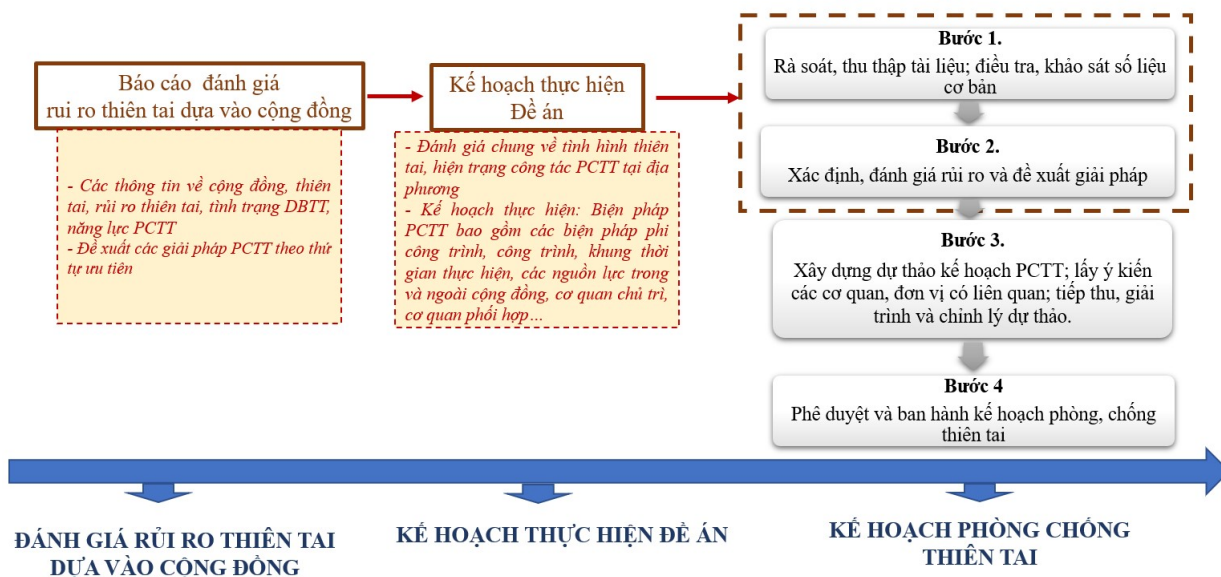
Báo cáo đánh giá rui ro thiên tai dựa vào cộng đồng

- Các thông tin về cộng đồng, thiên tai, rủi ro thiên tai, tình trạng DBTT, năng lực PCTT
- Đề xuất các giải pháp PCTT theo thứ tự ưu tiên

Kế hoạch thực hiện Đề án

- Đánh giá chung về tình hình thiên tai, hiện trạng công tác PCTT tại địa phương
- Kế hoạch thực hiện: Biện pháp PCTT bao gồm các biện pháp phi công trình, công trình, khung thời gian thực hiện, các nguồn lực trong và ngoài cộng đồng, cơ quan chủ trì, cơ quan phối hợp…

Bước 1.
Rà soát, thu thập tài liệu; điều tra, khảo sát số liệu cơ bản

Bước 2.
Xác định, đánh giá rủi ro và đề xuất giải pháp

Bước 3.
Xây dựng dự thảo kế hoạch PCTT; lấy ý kiến các cơ quan, đơn vị có liên quan; tiếp thu, giải trình và chỉnh lý dự thảo.

Bước 4
Phê duyệt và ban hành kế hoạch phòng, chống thiên tai

ĐÁNH GIÁ RỦI RO THIÊN TAI DỰA VÀO CỘNG ĐỒNG

KẾ HOẠCH THỰC HIỆN ĐỀ ÁN

KẾ HOẠCH PHÒNG CHỐNG THIÊN TAI